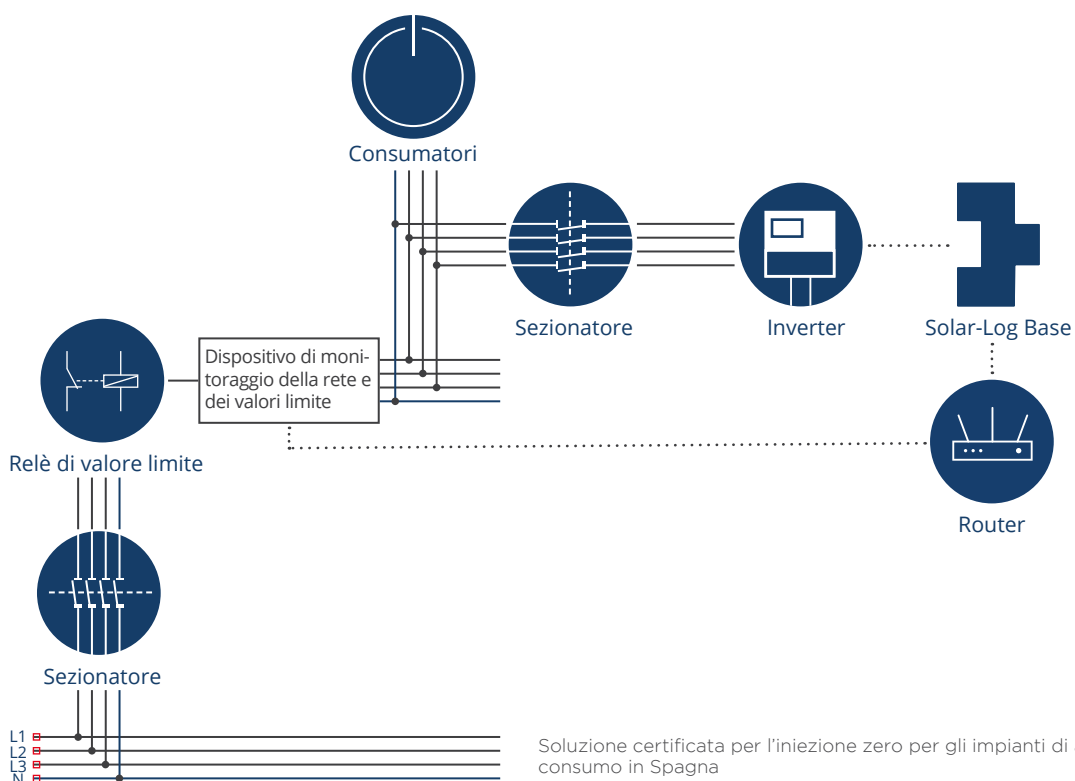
Consumatori

Sezionatore

Inverter

Solar-Log Base

Dispositivo di monitoraggio della rete e dei valori limite

Relè di valore limite

Router

Sezionatore

L1
L2
L3
N

Soluzione certificata per l'iniezione zero per gli impianti di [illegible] consumo in Spagna